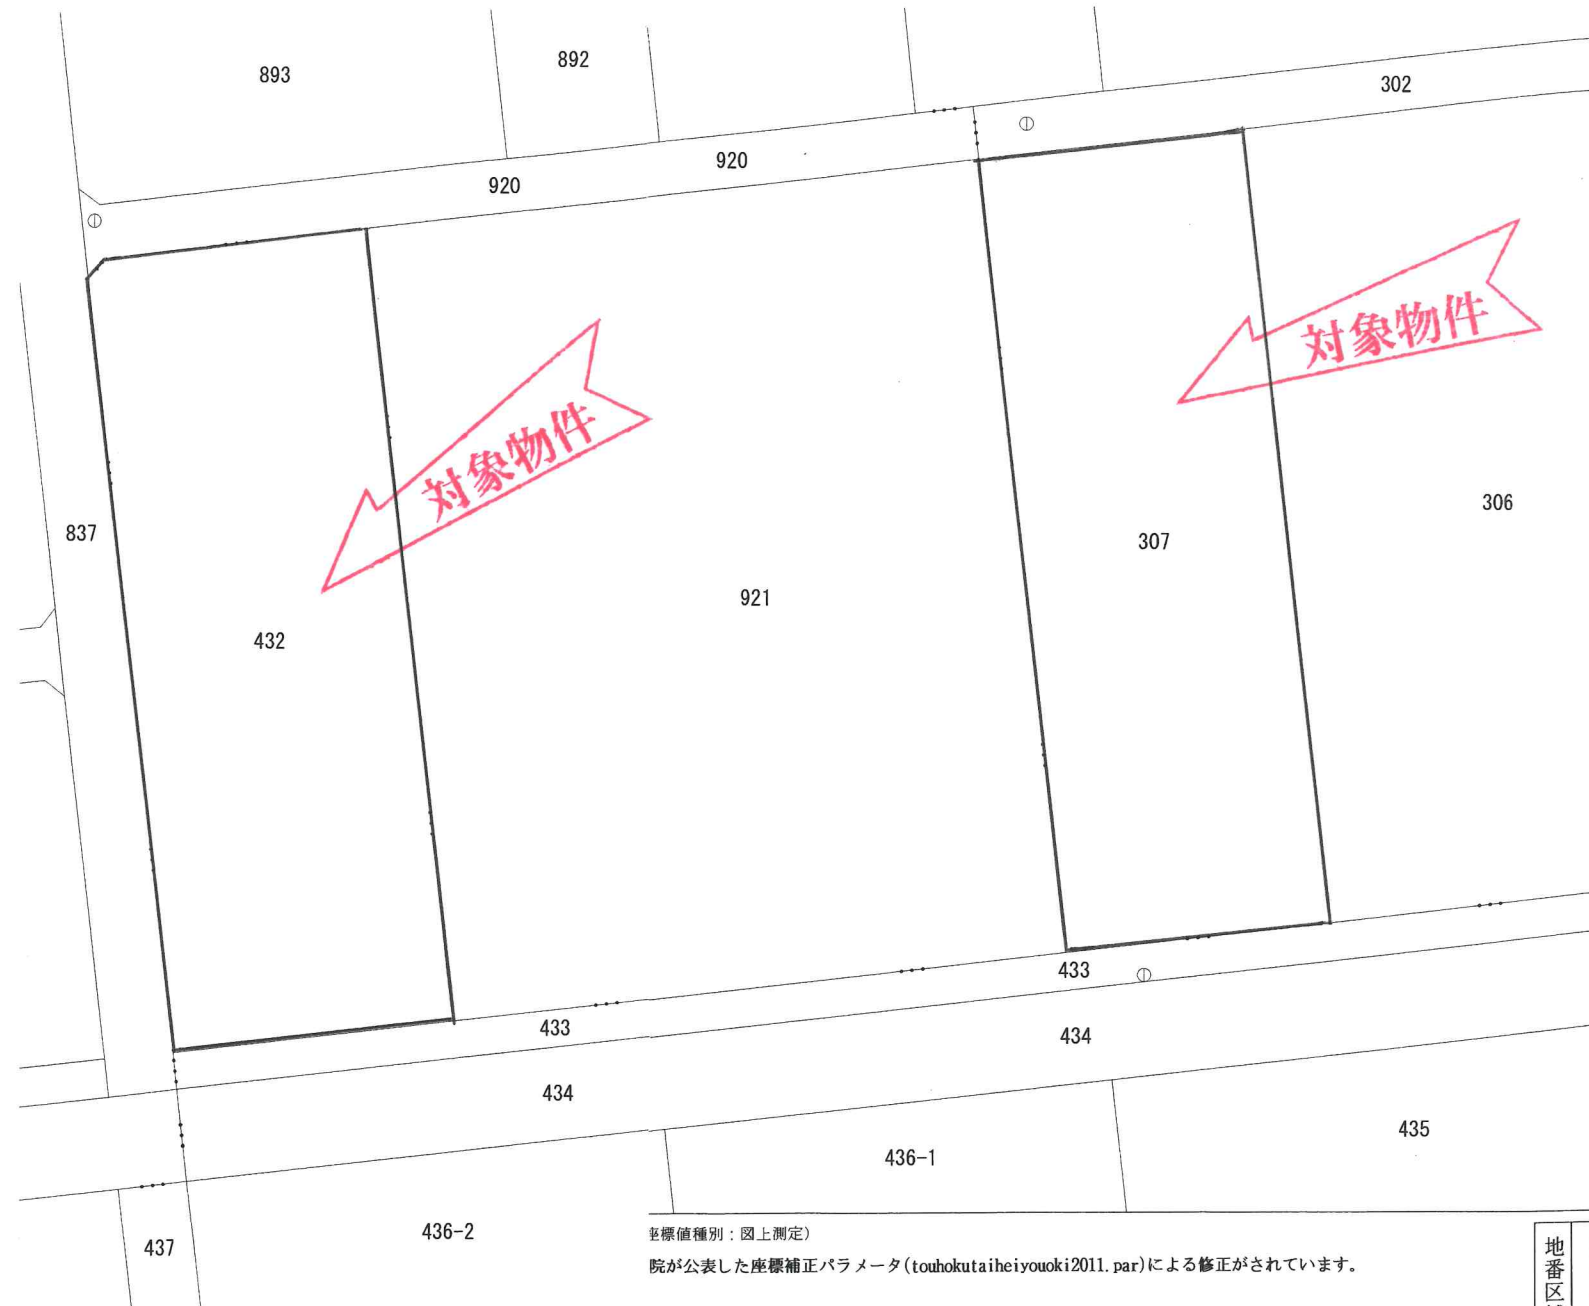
893

892

302

920

920

対象物件

対象物件

837

432

921

307

306

433

433

434

434

435

436-1

436-2

437

座標値種別：図上測定）

院が公表した座標補正パラメータ(touhokutaiheiyouoki2011.par)による修正がされています。

地番区